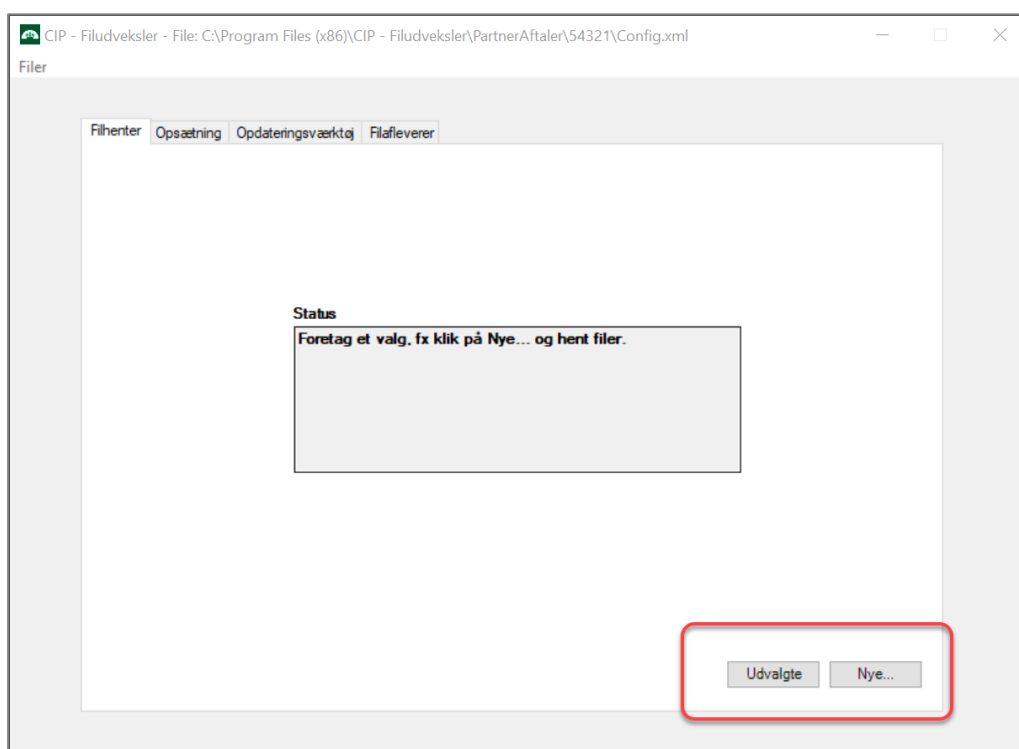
CIP - Filudveksler - File: C:\Program Files (x86)\CIP - Filudveksler\PartnerAftaler\54321\Config.xml

Filer

Filhenter | Opsætning | Opdateringsværktøj | Filafleverer

Status

Foretag et valg, fx klik på Nye... og hent filer.

Udvalgte

Nye...